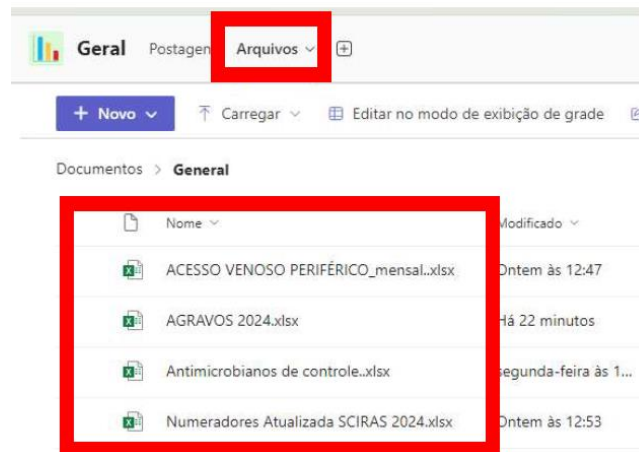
Geral Postagen Arquivos ⌄ ⊞

+ Novo ⌄ Carregar ⌄ Editar no modo de exibição de grade

Documentos > General

| Nome ⌄ | Modificado ⌄ |
|---|---|
| ACESSO VENOSO PERIFÉRICO_mensal..xlsx | Ontem às 12:47 |
| AGRAVOS 2024.xlsx | Há 22 minutos |
| Antimicrobianos de controle..xlsx | segunda-feira às 1... |
| Numeradores Atualizada SCIRAS 2024.xlsx | Ontem às 12:53 |